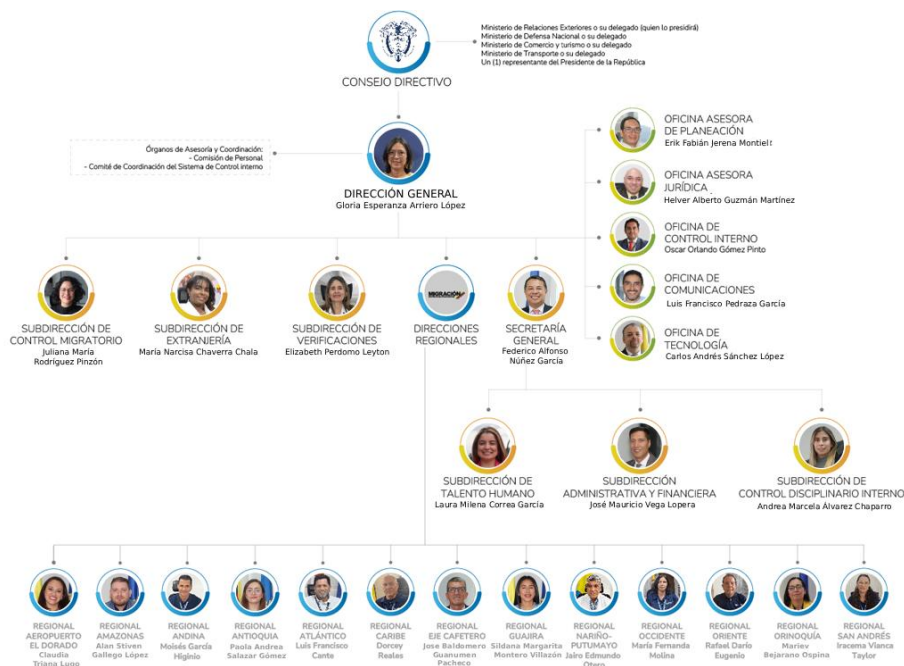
CONSEJO DIRECTIVO

Ministerio de Relaciones Exteriores o su delegado (quien lo presidirá)
Ministerio de Defensa Nacional o su delegado
Ministerio de Comercio y turismo o su delegado
Ministerio de Transporte o su delegado
Un (1) representante del Presidente de la República

Órganos de Asesoría y Coordinación:
- Comisión de Personal
- Comité de Coordinación del Sistema de Control interno

DIRECCIÓN GENERAL
Gloria Esperanza Arriero López

OFICINA ASESORA DE PLANEACIÓN
Erik Fabián Jerena Montiel

OFICINA ASESORA JURÍDICA
Helver Alberto Guzmán Martínez

OFICINA DE CONTROL INTERNO
Oscar Orlando Gómez Pinto

OFICINA DE COMUNICACIONES
Luis Francisco Pedraza García

OFICINA DE TECNOLOGÍA
Carlos Andrés Sánchez López

SUBDIRECCIÓN DE CONTROL MIGRATORIO
Juliana María Rodríguez Pinzón

SUBDIRECCIÓN DE EXTRANJERÍA
María Narcisa Chaverra Chala

SUBDIRECCIÓN DE VERIFICACIONES
Elizabeth Perdomo Leyton

MIGRACIÓN
DIRECCIONES REGIONALES

SECRETARÍA GENERAL
Federico Alfonso Núñez García

SUBDIRECCIÓN DE TALENTO HUMANO
Laura Milena Correa García

SUBDIRECCIÓN ADMINISTRATIVA Y FINANCIERA
José Mauricio Vega Lopera

SUBDIRECCIÓN DE CONTROL DISCIPLINARIO INTERNO
Andrea Marcela Álvarez Chaparro

REGIONAL AEROPUERTO EL DORADO
Claudia Triana Lugo

REGIONAL AMAZONAS
Alan Stiven Gallego López

REGIONAL ANDINA
Moisés García Higinio

REGIONAL ANTIOQUIA
Paola Andrea Salazar Gómez

REGIONAL ATLÁNTICO
Luis Francisco Cante

REGIONAL CARIBE
Dorcey Realas

REGIONAL EJE CAFETERO
Jose Baldomero Guanumen Pacheco

REGIONAL GUAJIRA
Sildana Margarita Montero Villazón

REGIONAL NARIÑO-PUTUMAYO
Jairo Edmundo Otero

REGIONAL OCCIDENTE
María Fernanda Molina

REGIONAL ORIENTE
Rafael Darío Eugenio

REGIONAL ORINOQUÍA
Mariev Bejarano Ospina

REGIONAL SAN ANDRÉS
Iracema Vianca Taylor